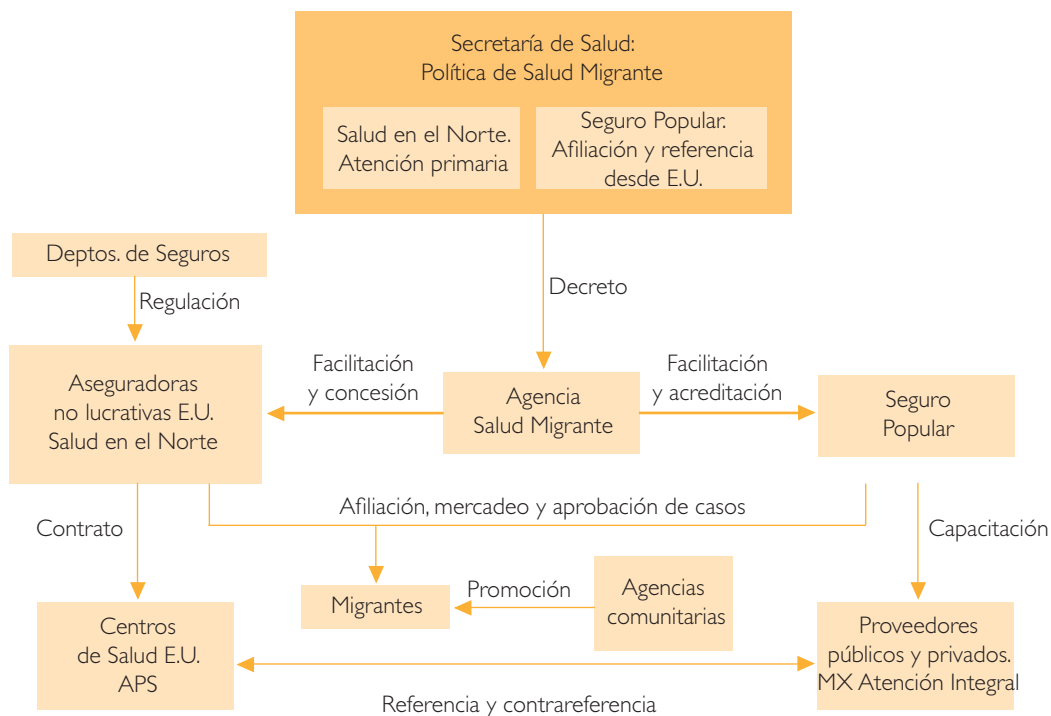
Secretaría de Salud:
Política de Salud Migrante

Salud en el Norte.
Atención primaria

Seguro Popular.
Afiliación y referencia
desde E.U.

Deptos. de Seguros

Regulación

Decreto

Aseguradoras
no lucrativas E.U.
Salud en el Norte

Facilitación
y concesión

Agencia
Salud Migrante

Facilitación
y acreditación

Seguro
Popular

Afiliación, mercadeo y aprobación de casos

Contrato

Capacitación

Migrantes

Promoción

Agencias
comunitarias

Centros
de Salud E.U.
APS

Proveedores
públicos y privados.
MX Atención Integral

Referencia y contrareferencia